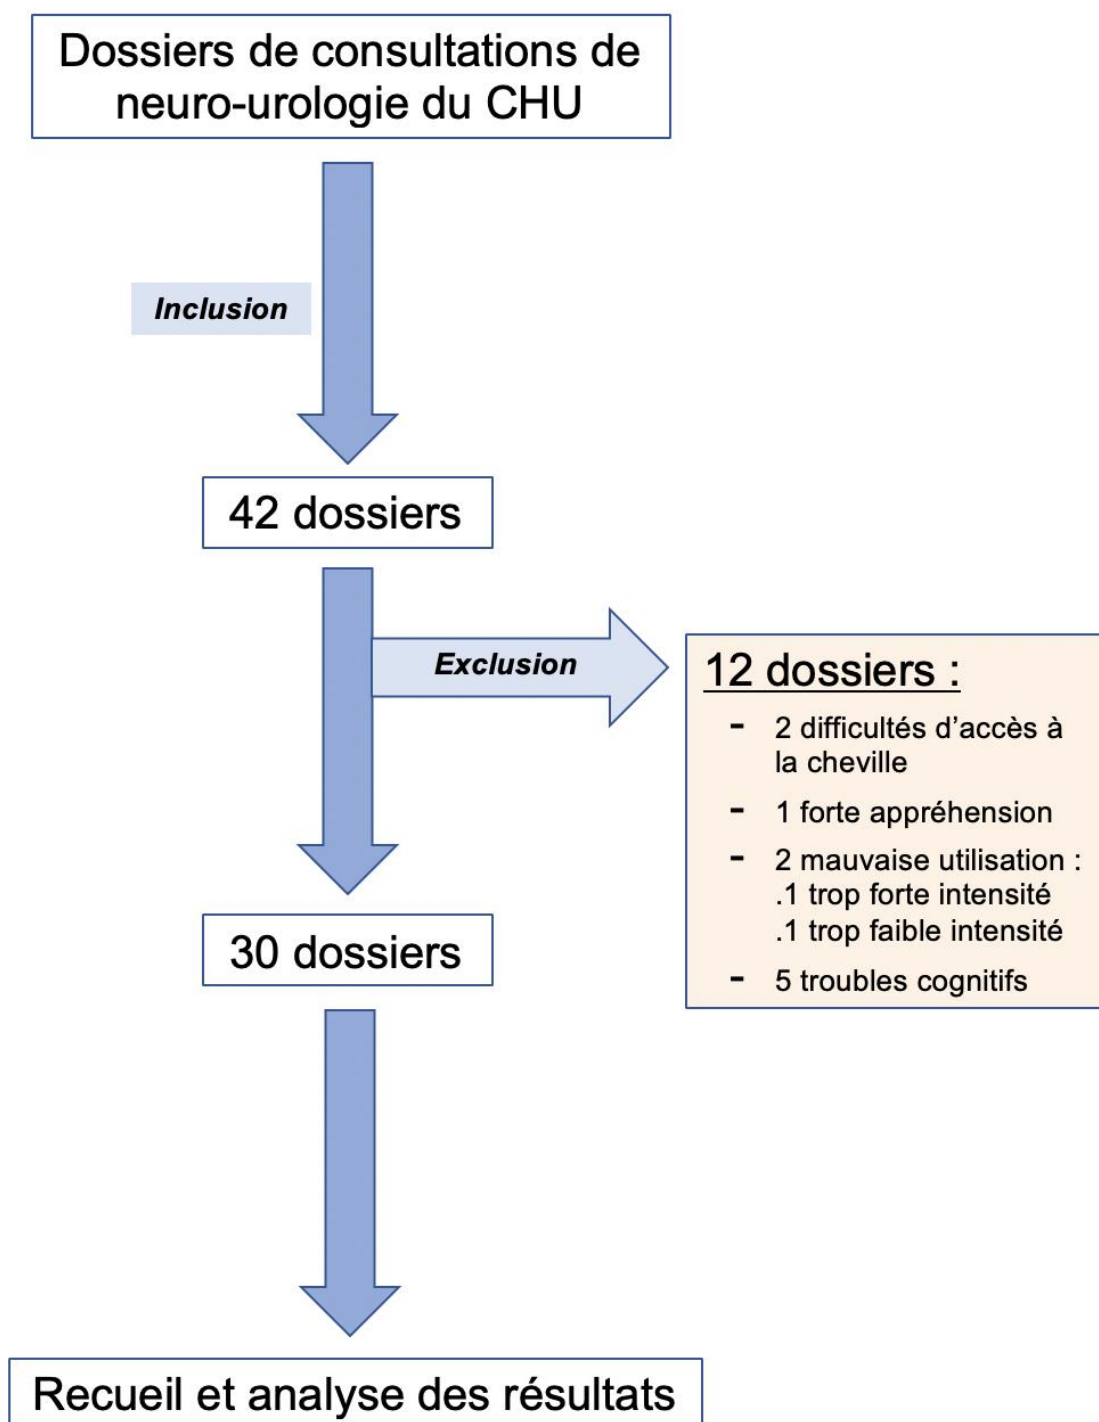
Dossiers de consultations de neuro-urologie du CHU

Inclusion

42 dossiers

Exclusion

12 dossiers :

- 2 difficultés d’accès à la cheville
- 1 forte appréhension
- 2 mauvaise utilisation : .1 trop forte intensité .1 trop faible intensité
- 5 troubles cognitifs

30 dossiers

Recueil et analyse des résultats